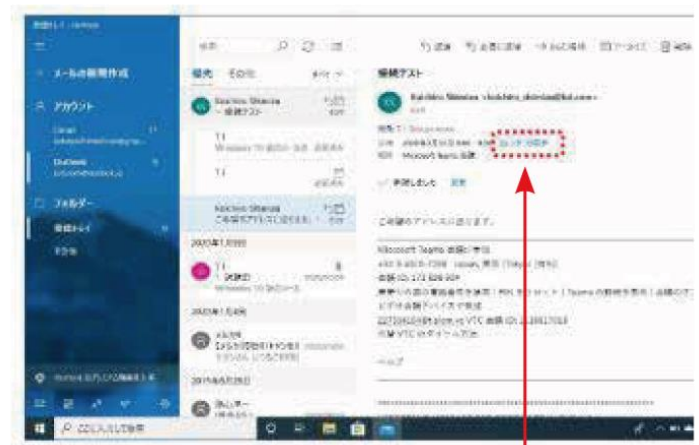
メールの新規作成

アカウント

Outlook

フォルダー

受信トレイ

その他

優先 その他

Koichiro Shimizu

接続テスト

2020年1月

2020年1月

2019年

接続テスト

Koichiro Shimizu

Microsoft Teams 会議

カレンダーに追加

このメールアドレスに送ります。

Microsoft Teams 会議に参加

ここに入力して検索